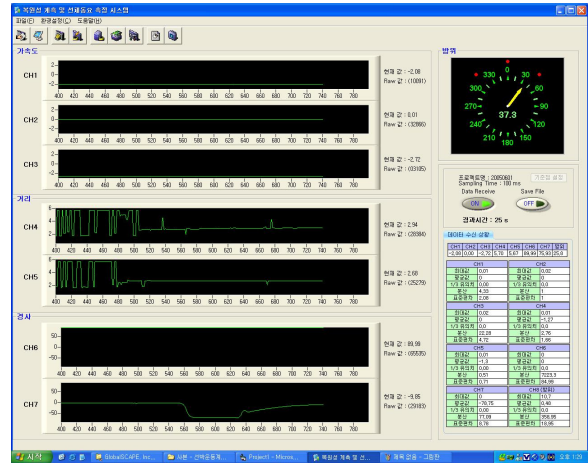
복원성 계측 및 선체동요 측정 시스템
파일(F) 환경설정(C) 도움말(H)

가속도
CH1
2
0
-2
400 420 440 460 480 500 520 540 560 580 600 620 640 660 680 700 720 740 760 780
현재 값 : -2.08
Raw 값 : (10881)

CH2
2
0
-2
400 420 440 460 480 500 520 540 560 580 600 620 640 660 680 700 720 740 760 780
현재 값 : 0.01
Raw 값 : (32890)

CH3
2
0
-2
400 420 440 460 480 500 520 540 560 580 600 620 640 660 680 700 720 740 760 780
현재 값 : -2.12
Raw 값 : (03185)

거리
CH4
6
4
2
0
400 420 440 460 480 500 520 540 560 580 600 620 640 660 680 700 720 740 760 780
현재 값 : 2.94
Raw 값 : (28384)

CH5
6
4
2
0
400 420 440 460 480 500 520 540 560 580 600 620 640 660 680 700 720 740 760 780
현재 값 : 2.60
Raw 값 : (25279)

경사
CH6
50
0
-50
400 420 440 460 480 500 520 540 560 580 600 620 640 660 680 700 720 740 760 780
현재 값 : 89.99
Raw 값 : (65535)

CH7
50
0
-50
400 420 440 460 480 500 520 540 560 580 600 620 640 660 680 700 720 740 760 780
현재 값 : -9.85
Raw 값 : (29183)

방위
330 0 30
300 60
270 90
240 120
210 150
180
37.3

프로젝트명 : 20050601
Sampling Time : 180 ms
기준값 설정
Data Receive
Save File
ON
OFF
경과시간 : 25 s

데이터 수신 상황

| CH1 | CH2 | CH3 | CH4 | CH5 | CH6 | CH7 | 방위 |
|---|---|---|---|---|---|---|---|
| -2.08 | 0.00 | -2.12 | 5.76 | 5.67 | 89.99 | 75.93 | 35.9 |

| CH1 | | CH2 | |
|---|---|---|---|
| 최대값 | 0.01 | 최대값 | 0.02 |
| 평균값 | 0 | 평균값 | 0 |
| 1/3 유의치 | 0.00 | 1/3 유의치 | 0.0 |
| 분산 | 4.33 | 분산 | 0 |
| 표준편차 | 2.08 | 표준편차 | 1 |

| CH3 | | CH4 | |
|---|---|---|---|
| 최대값 | 0.02 | 최대값 | 0.01 |
| 평균값 | 0 | 평균값 | -1.27 |
| 1/3 유의치 | 0.0 | 1/3 유의치 | 0.0 |
| 분산 | 22.28 | 분산 | 2.76 |
| 표준편차 | 4.72 | 표준편차 | 1.66 |

| CH5 | | CH6 | |
|---|---|---|---|
| 최대값 | 0 | 최대값 | 0 |
| 평균값 | -1.3 | 평균값 | 0 |
| 1/3 유의치 | 0.0 | 1/3 유의치 | 0.0 |
| 분산 | 0.51 | 분산 | 7223.3 |
| 표준편차 | 0.71 | 표준편차 | 84.99 |

| CH7 | | CH8 (방위) | |
|---|---|---|---|
| 최대값 | 0 | 최대값 | 10.7 |
| 평균값 | -76.75 | 평균값 | 0.48 |
| 1/3 유의치 | 0.0 | 1/3 유의치 | 0.0 |
| 분산 | 77.08 | 분산 | 356.85 |
| 표준편차 | 8.78 | 표준편차 | 18.86 |

시작 | GlobalSCAPE, Inc... | 서류 - 선박운동계... | Project1 - Micros... | 복원성 계측 및 선... | 제목 없음 - 그림판 | 오후 1:29